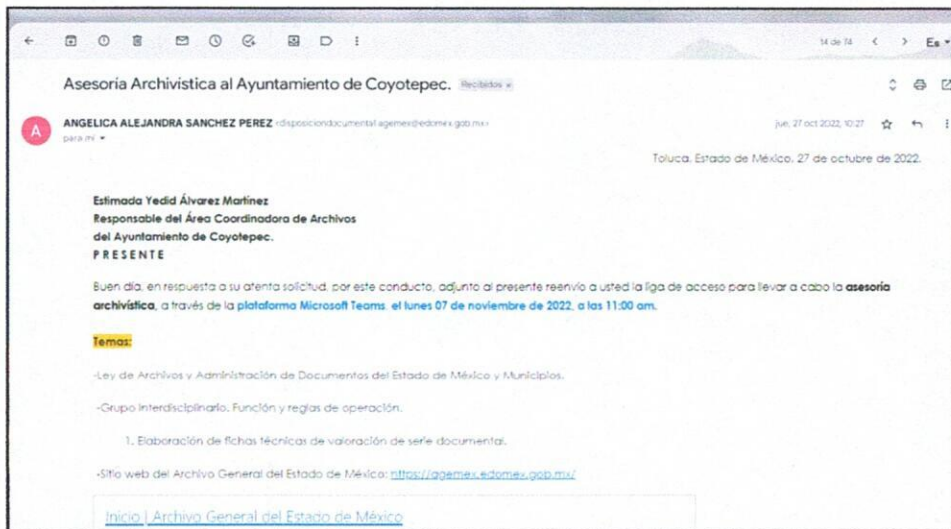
14 de 14 < > Es

Asesoria Archivistica al Ayuntamiento de Coyotepec. Recibidos ×

ANGELICA ALEJANDRA SANCHEZ PEREZ <disposiciondocumental.agemex@edomex.gob.mx>
para mí

jue, 27 oct 2022, 10:27

Toluca, Estado de México, 27 de octubre de 2022.

Estimada Yedid Álvarez Martínez
Responsable del Área Coordinadora de Archivos
del Ayuntamiento de Coyotepec.
PRESENTE

Buen día, en respuesta a su atenta solicitud, por este conducto, adjunto al presente reenvío a usted la liga de acceso para llevar a cabo la asesoría archivística, a través de la plataforma Microsoft Teams, el lunes 07 de noviembre de 2022, a las 11:00 am.

Temas:

-Ley de Archivos y Administración de Documentos del Estado de México y Municipios.

-Grupo Interdisciplinario. Función y reglas de operación.

1. Elaboración de fichas técnicas de valoración de serie documental.

-Sitio web del Archivo General del Estado de México: https://agemex.edomex.gob.mx/

Inicio | Archivo General del Estado de México